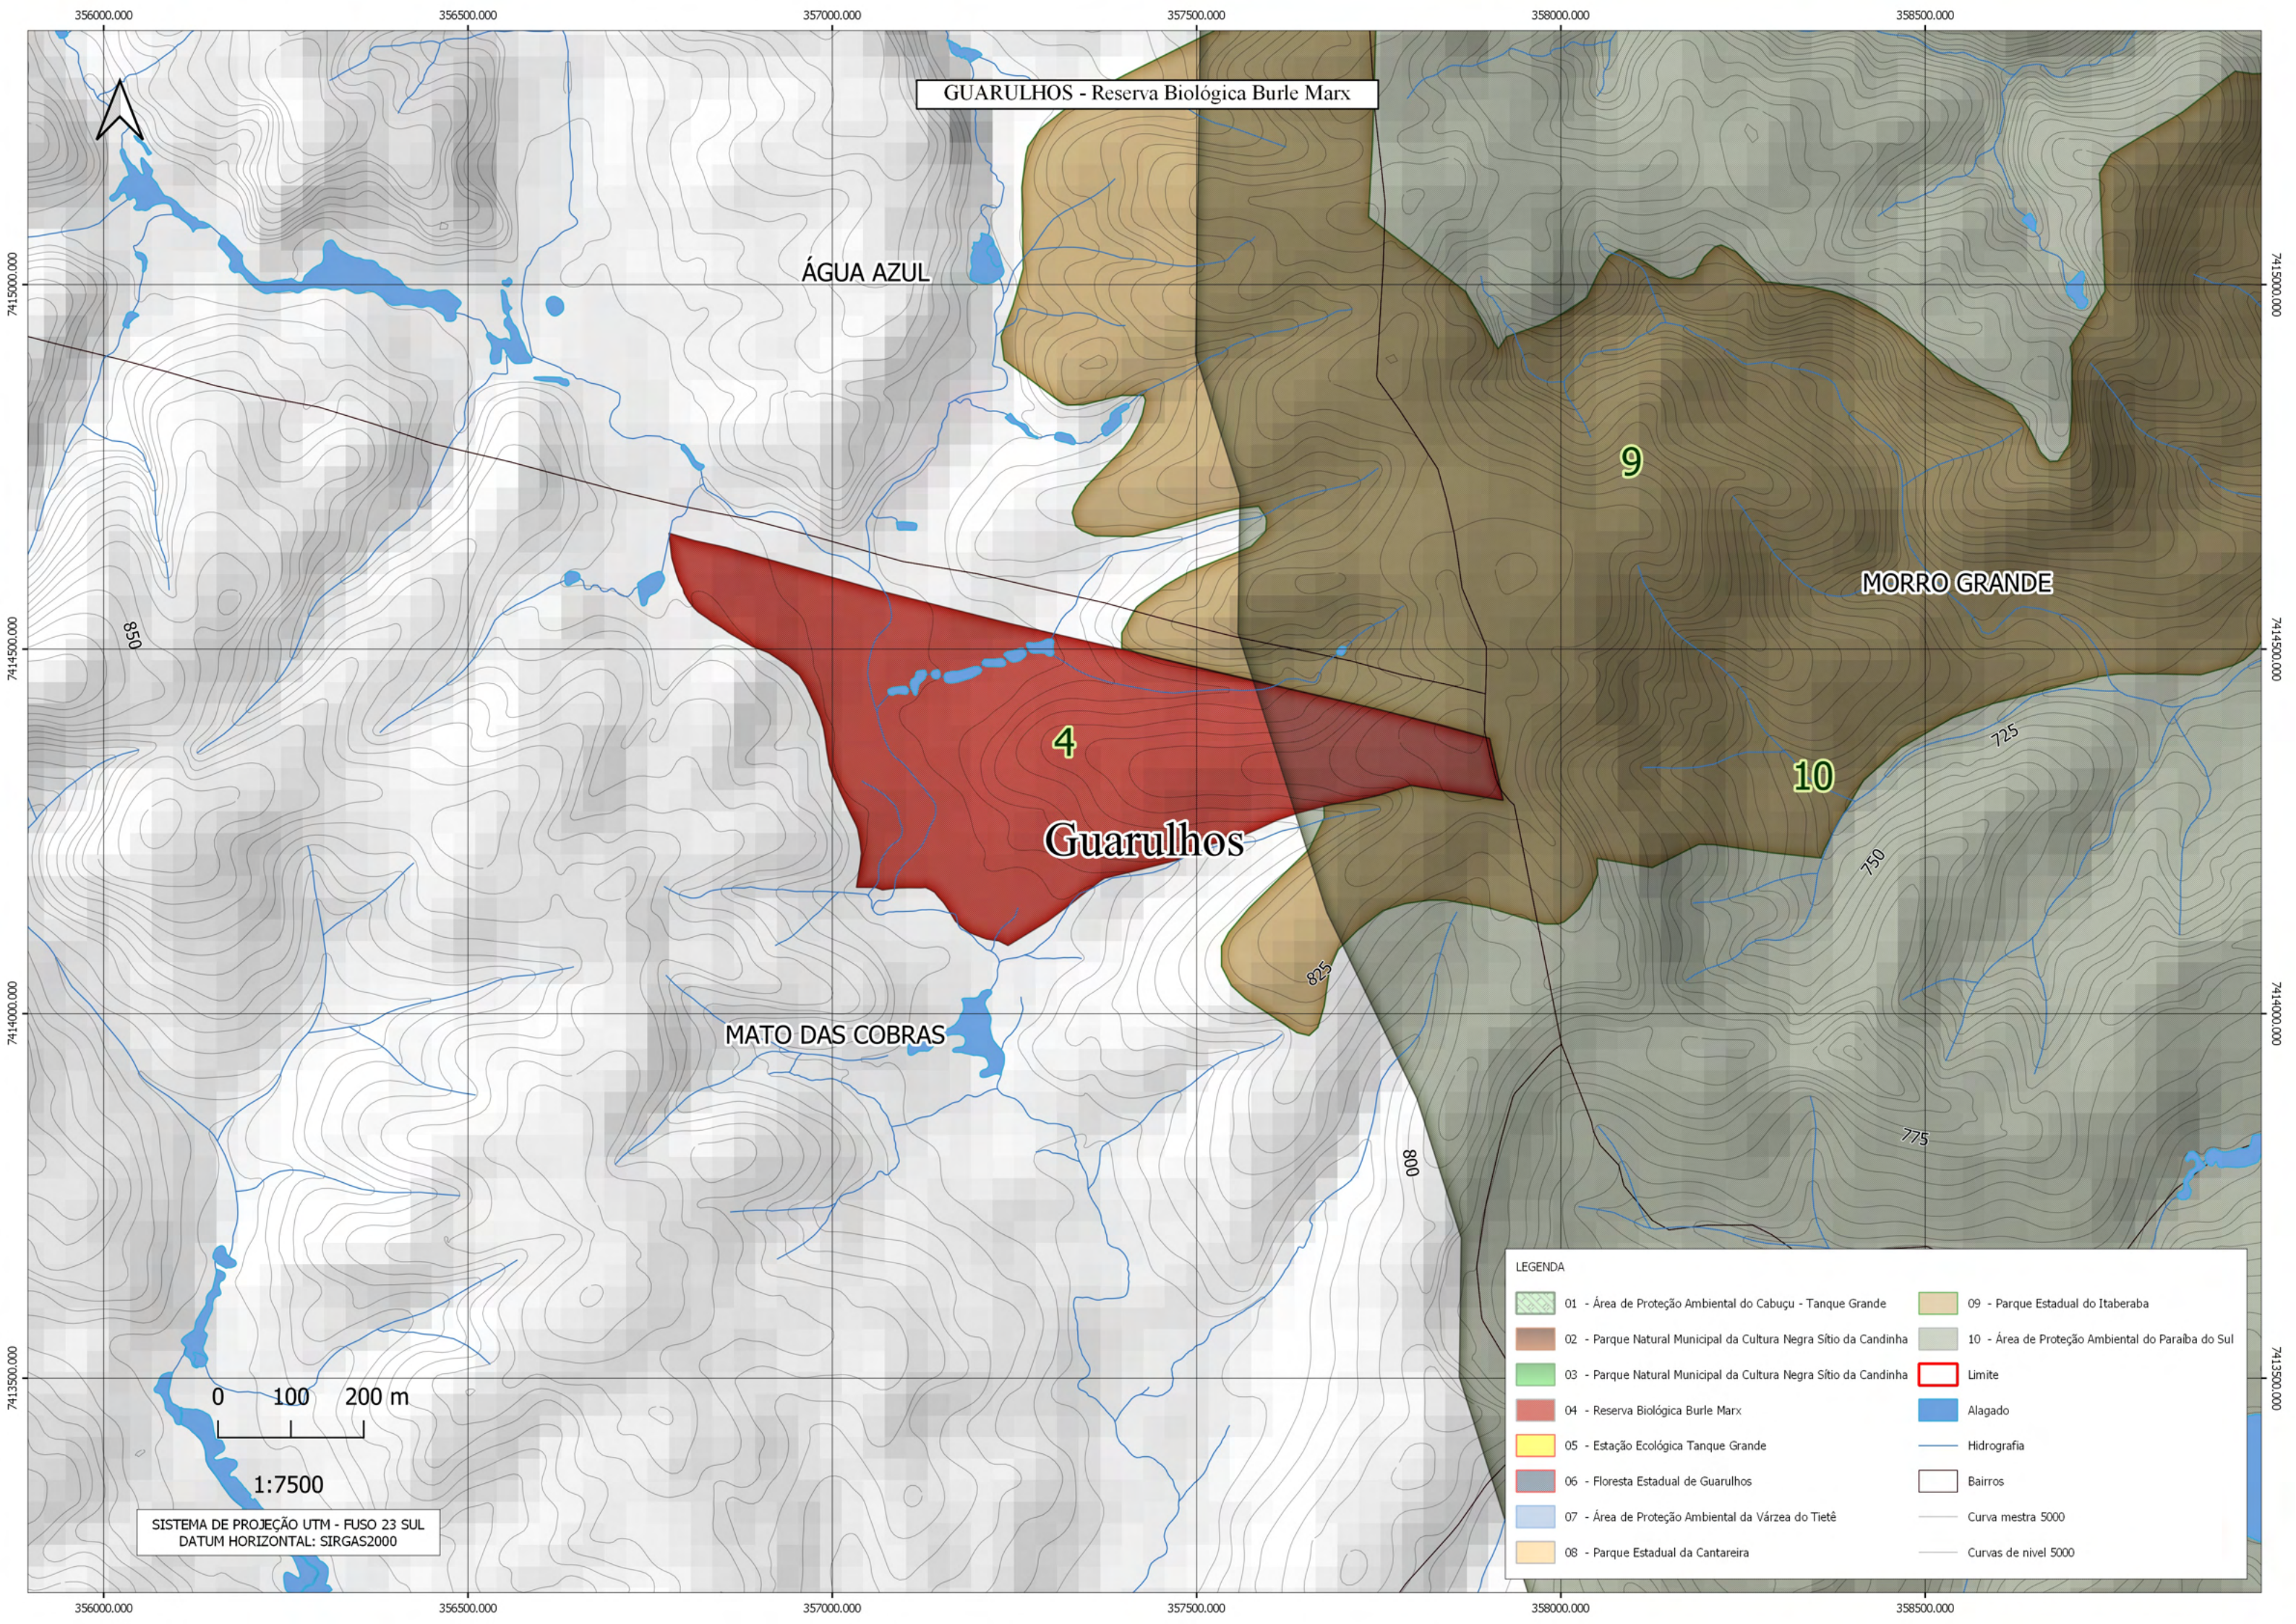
356000.000 356500.000 357000.000 357500.000 358000.000 358500.000

GUARULHOS - Reserva Biológica Burle Marx

7415000.000

ÁGUA AZUL

9

MORRO GRANDE

850

7414500.000

4

725

10

Guarulhos

750

825

7414000.000

MATO DAS COBRAS

800

775

7413500.000

0 100 200 m

1:7500

SISTEMA DE PROJEÇÃO UTM - FUSO 23 SUL
DATUM HORIZONTAL: SIRGAS2000

LEGENDA

01 - Área de Proteção Ambiental do Cabuçu - Tanque Grande
02 - Parque Natural Municipal da Cultura Negra Sítio da Candinha
03 - Parque Natural Municipal da Cultura Negra Sítio da Candinha
04 - Reserva Biológica Burle Marx
05 - Estação Ecológica Tanque Grande
06 - Floresta Estadual de Guarulhos
07 - Área de Proteção Ambiental da Várzea do Tietê
08 - Parque Estadual da Cantareira
09 - Parque Estadual do Itaberaba
10 - Área de Proteção Ambiental do Paraíba do Sul
Limite
Alagado
Hidrografia
Bairros
Curva mestra 5000
Curvas de nível 5000

356000.000 356500.000 357000.000 357500.000 358000.000 358500.000

7415000.000 7414500.000 7414000.000 7413500.000